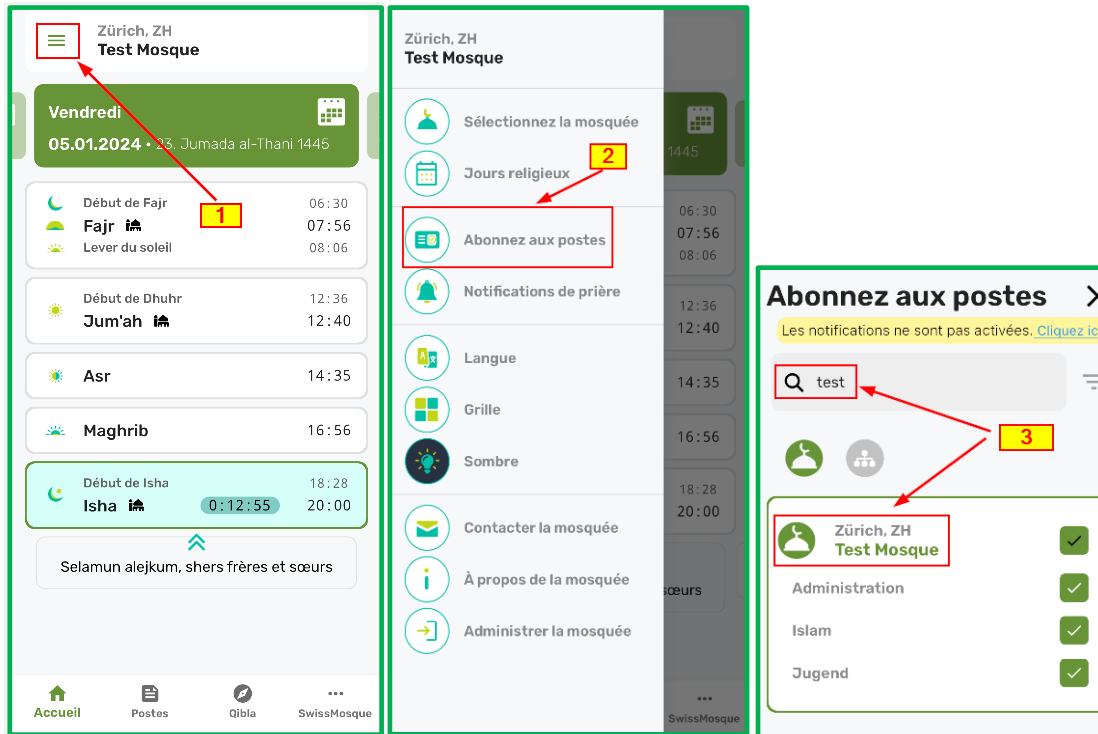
Zürich, ZH
Test Mosque

Vendredi
05.01.2024 • 23. Jumada al-Thani 1445

1

Début de Fajr 06:30
Fajr 07:56
Lever du soleil 08:06

Début de Dhuhr 12:36
Jum'ah 12:40

Asr 14:35

Maghrib 16:56

Début de Isha 18:28
Isha 0:12:55 20:00

Selamun alejkum, shers frères et sœurs

Accueil Postes Qibla SwissMosque

Zürich, ZH
Test Mosque

Sélectionnez la mosquée
Jours religieux
2
Abonnez aux postes
Notifications de prière
Langue
Grille
Sombre
Contacter la mosquée
À propos de la mosquée
Administrer la mosquée

1445
06:30
07:56
08:06
12:36
12:40
14:35
16:56
18:28
20:00
sœurs
SwissMosque

Abonnez aux postes
Les notifications ne sont pas activées. Cliquez ic
test
3
Zürich, ZH
Test Mosque
Administration
Islam
Jugend